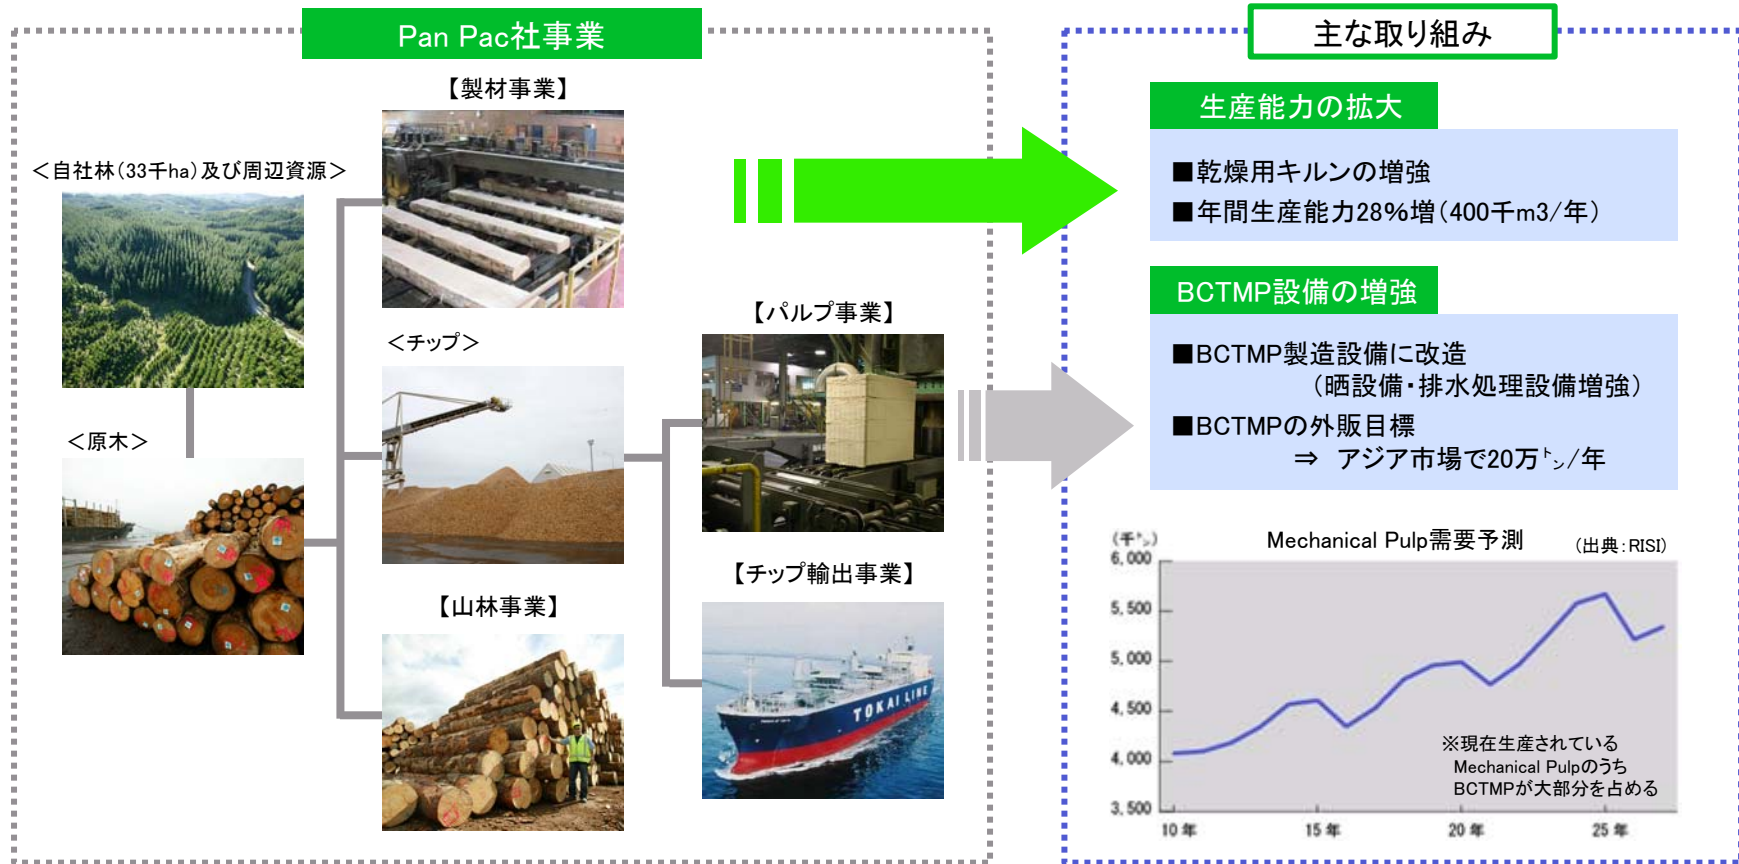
Pan Pac社事業

【製材事業】

＜自社林(33千ha)及び周辺資源＞

＜チップ＞

【パルプ事業】

＜原木＞

【チップ輸出事業】

【山林事業】

TOKAI LINE

主な取り組み

生産能力の拡大

■乾燥用キルンの増強
■年間生産能力28%増(400千m3/年)

BCTMP設備の増強

■BCTMP製造設備に改造
(晒設備・排水処理設備増強)
■BCTMPの外販目標
⇒ アジア市場で20万トン/年

(千トン)
Mechanical Pulp需要予測 (出典:RISI)

6,000
5,500
5,000
4,500
4,000
3,500

10年 15年 20年 25年

※現在生産されている Mechanical Pulpのうち BCTMPが大部分を占める